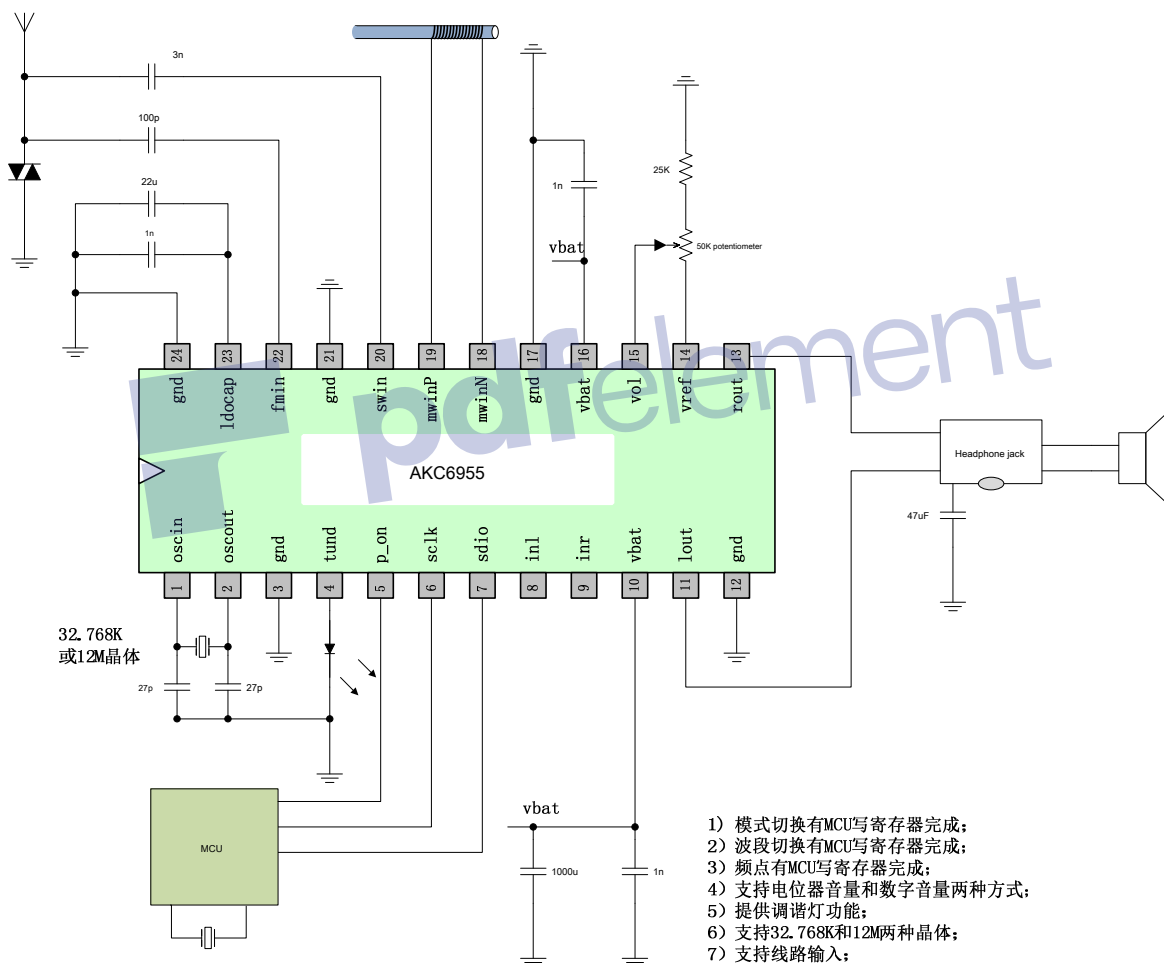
3n

100p

22u

1n

1n

vbat

25K

50K potentiometer

| 24 | 23 | 22 | 21 | 20 | 19 | 18 | 17 | 16 | 15 | 14 | 13 |
|---|---|---|---|---|---|---|---|---|---|---|---|
| gnd | ldocap | fmin | gnd | swin | mwinP | mwinN | gnd | vbat | vol | vref | rout |

AKC6955

pdfelement

| oscin | oscout | gnd | tund | p_on | sclk | sdio | inl | inr | vbat | lout | gnd |
|---|---|---|---|---|---|---|---|---|---|---|---|
| 1 | 2 | 3 | 4 | 5 | 6 | 7 | 8 | 9 | 10 | 11 | 12 |

Headphone jack

47uF

32.768K
或12M晶体

27p

27p

MCU

vbat

1000u

1n

1）模式切换有MCU写寄存器完成；
2）波段切换有MCU写寄存器完成；
3）频点有MCU写寄存器完成；
4）支持电位器音量和数字音量两种方式；
5）提供调谐灯功能；
6）支持32.768K和12M两种晶体；
7）支持线路输入；